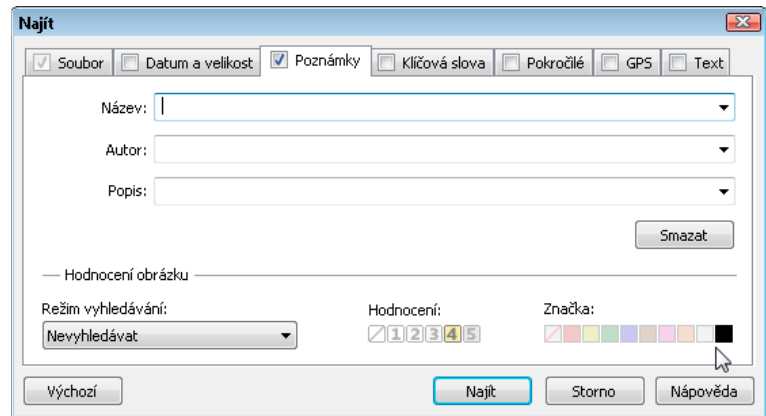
Najít

Soubor | Datum a velikost | Poznámky | Klíčová slova | Pokročilé | GPS | Text

Název:

Autor:

Popis:

Smazat

Hodnocení obrázku

Režim vyhledávání:

Nevyhledávat

Hodnocení:

1 2 3 4 5

Značka:

Výchozí

Najít

Storno

Nápověda